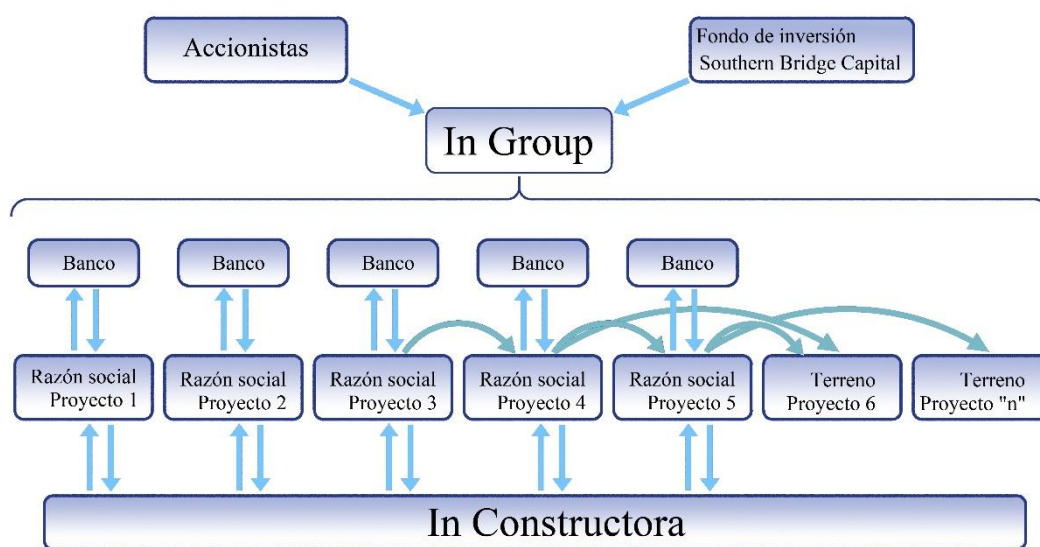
Accionistas

Fondo de inversión
Southern Bridge Capital

In Group

Banco

Banco

Banco

Banco

Banco

Razón social
Proyecto 1

Razón social
Proyecto 2

Razón social
Proyecto 3

Razón social
Proyecto 4

Razón social
Proyecto 5

Terreno
Proyecto 6

Terreno
Proyecto "n"

In Constructora